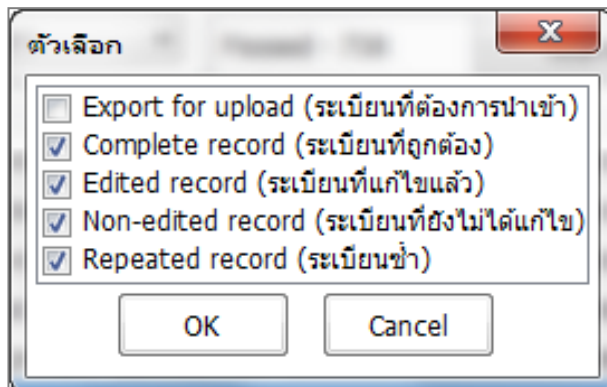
ตัวเลือก

Export for upload (ระเบียนที่ต้องการนำเข้า)
Complete record (ระเบียนที่ถูกต้อง)
Edited record (ระเบียนที่แก้ไขแล้ว)
Non-edited record (ระเบียนที่ยังไม่ได้แก้ไข)
Repeated record (ระเบียนซ้ำ)

OK
Cancel